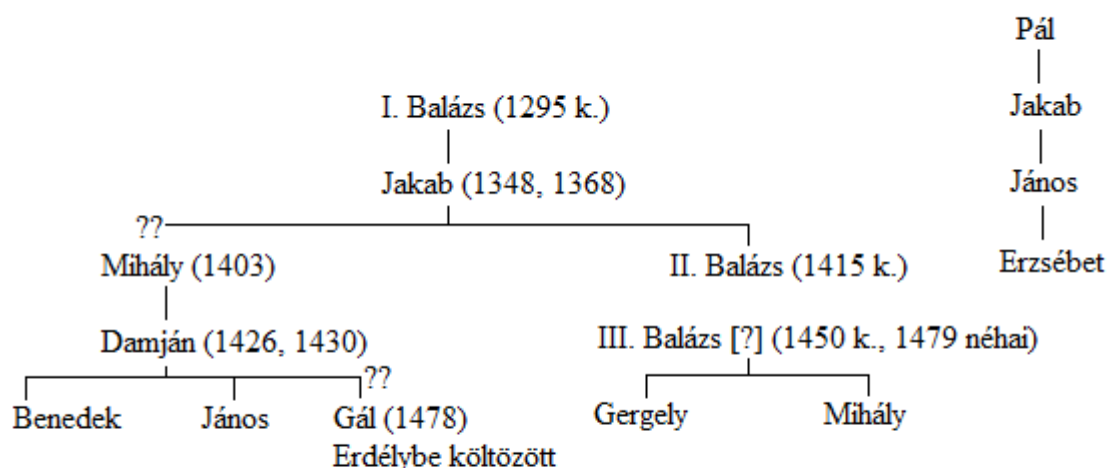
Pál
Jakab
János
Erzsébet

I. Balázs (1295 k.)
Jakab (1348, 1368)
??
Mihály (1403)
II. Balázs (1415 k.)
Damján (1426, 1430)
III. Balázs [?] (1450 k., 1479 néhai)
??
Benedek
János
Gál (1478)
Erdélybe költözött
Gergely
Mihály